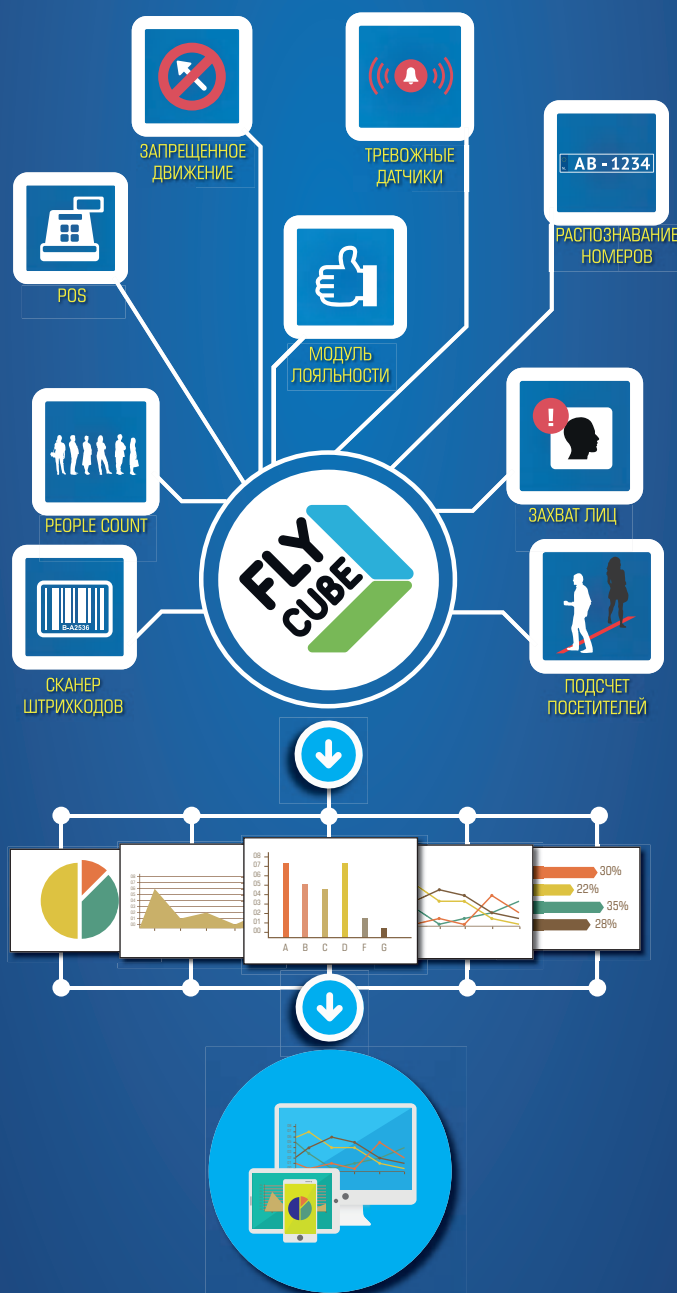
ЗАПРЕЩЕННОЕ ДВИЖЕНИЕ

ТРЕВОЖНЫЕ ДАТЧИКИ

AB - 1234

РАСПОЗНАВАНИЕ НОМЕРОВ

POS

МОДУЛЬ ЛОЯЛЬНОСТИ

PEOPLE COUNT

ЗАХВАТ ЛИЦ

FLY CUBE

B-A2536

СКАНЕР ШТРИХКОДОВ

ПОДСЧЕТ ПОСЕТИТЕЛЕЙ

08
07
06
05
04
03
02
01
00
A B C D F G

30%
22%
35%
28%